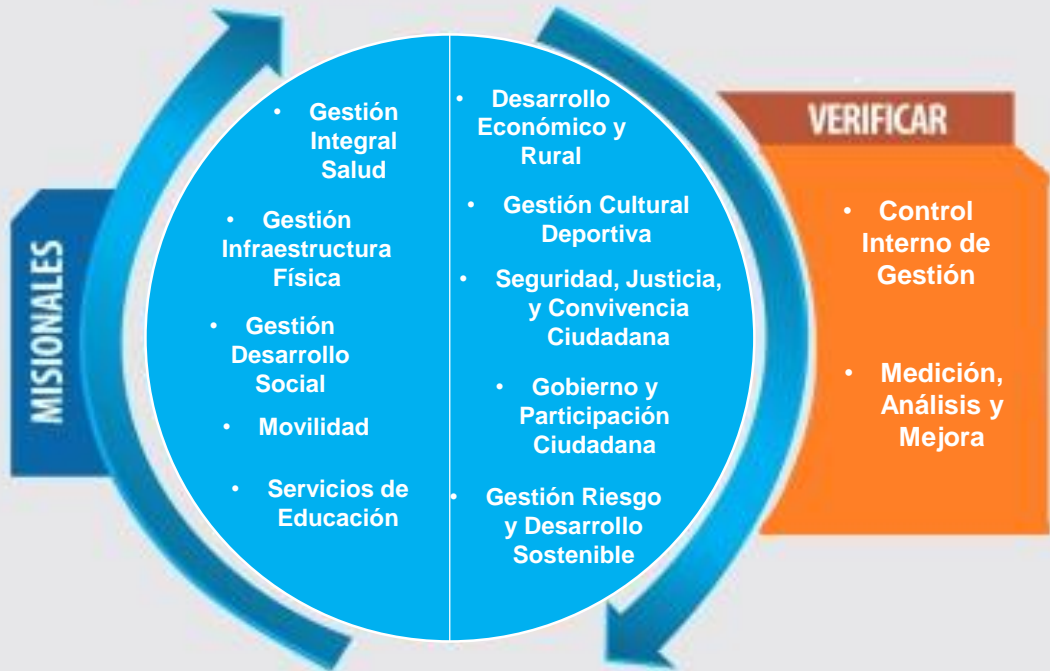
MISIONALES

- Gestión Integral Salud
- Gestión Infraestructura Física
- Gestión Desarrollo Social
- Movilidad
- Servicios de Educación

- Desarrollo Económico y Rural
- Gestión Cultural Deportiva
- Seguridad, Justicia, y Convivencia Ciudadana
- Gobierno y Participación Ciudadana
- Gestión Riesgo y Desarrollo Sostenible

VERIFICAR

- Control Interno de Gestión
- Medición, Análisis y Mejora